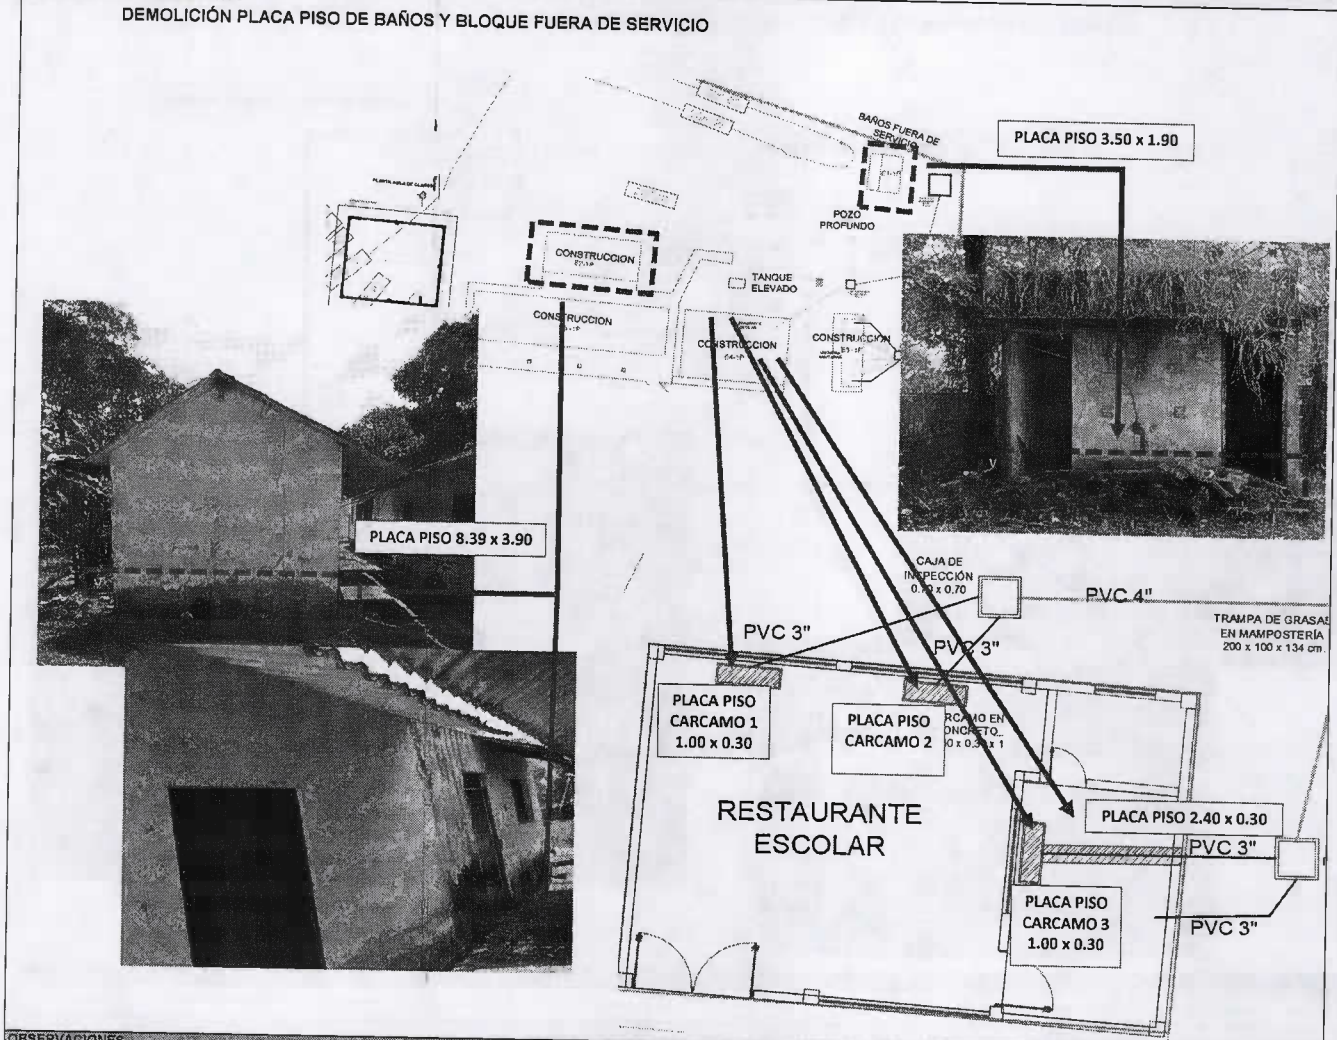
DEMOLICIÓN PLACA PISO DE BAÑOS Y BLOQUE FUERA DE SERVICIO

BAÑOS FUERA DE SERVICIO

PLACA PISO 3.50 x 1.90

POZO PROFUNDO

CONSTRUCCION

TANQUE ELEVADO

CONSTRUCCION

CONSTRUCCION

CONSTRUCCION

PLACA PISO 8.39 x 3.90

CAJA DE INSPECCIÓN 0.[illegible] x 0.70

PVC 4"

TRAMPA DE GRASAS EN MAMPOSTERÍA 200 x 100 x 134 cm.

PVC 3"

PVC 3"

PLACA PISO CARCAMO 1 1.00 x 0.30

PLACA PISO CARCAMO 2

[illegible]RCAMO EN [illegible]ONCRETO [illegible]0 x 0.3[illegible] x 1

RESTAURANTE ESCOLAR

PLACA PISO 2.40 x 0.30

PVC 3"

PLACA PISO CARCAMO 3 1.00 x 0.30

PVC 3"

OBSERVACIONES